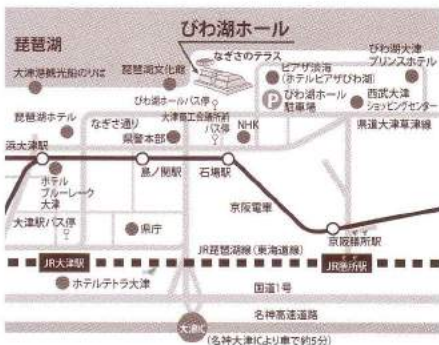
びわ湖ホール

琵琶湖

大津港観光船のりば

琵琶湖文化館

なぎさのテラス

びわ湖大津プリンスホテル

ピアザ淡海(ホテルピアザびわ湖)

P びわ湖ホール駐車場

西武大津ショッピングセンター

びわ湖ホールバス停

大津商工会議所前バス停

琵琶湖ホテル

なぎさ通り

県警本部

NHK

県道大津草津線

浜大津駅

島ノ関駅

石場駅

ホテルブルーレーク大津

京阪電車

大津駅バス停

県庁

JR琵琶湖線(東海道線)

京阪膳所駅

JR大津駅

JR膳所駅

ホテルテトラ大津

国道1号

名神高速道路

大津IC

(名神大津ICより車で約5分)